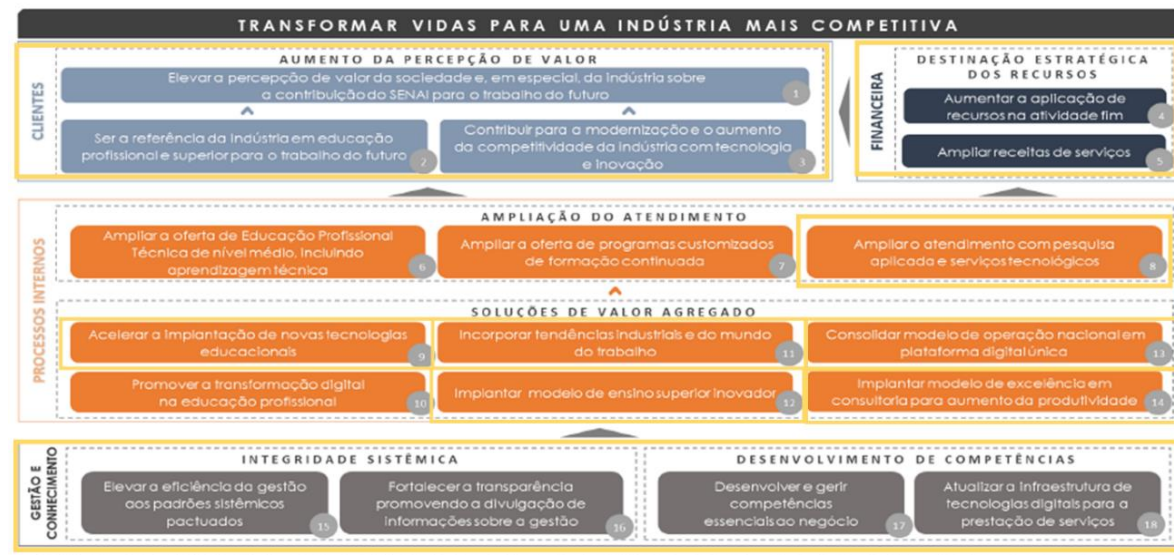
TRANSFORMAR VIDAS PARA UMA INDÚSTRIA MAIS COMPETITIVA

CLIENTES

AUMENTO DA PERCEPÇÃO DE VALOR

Elevar a percepção de valor da sociedade e, em especial, da indústria sobre a contribuição do SENAI para o trabalho do futuro 1

Ser a referência da indústria em educação profissional e superior para o trabalho do futuro 2

Contribuir para a modernização e o aumento da competitividade da indústria com tecnologia e inovação 3

FINANCEIRA

DESTINAÇÃO ESTRATÉGICA DOS RECURSOS

Aumentar a aplicação de recursos na atividade fim 4

Ampliar receitas de serviços 5

PROCESSOS INTERNOS

AMPLIAÇÃO DO ATENDIMENTO

Ampliar a oferta de Educação Profissional Técnica de nível médio, incluindo aprendizagem técnica 6

Ampliar a oferta de programas customizados de formação continuada 7

Ampliar o atendimento com pesquisa aplicada e serviços tecnológicos 8

SOLUÇÕES DE VALOR AGREGADO

Acelerar a implantação de novas tecnologias educacionais 9

Incorporar tendências industriais e do mundo do trabalho 11

Consolidar modelo de operação nacional em plataforma digital única 13

Promover a transformação digital na educação profissional 10

Implantar modelo de ensino superior inovador 12

Implantar modelo de excelência em consultoria para aumento da produtividade 14

GESTÃO E CONHECIMENTO

INTEGRIDADE SISTÊMICA

Elevar a eficiência da gestão aos padrões sistêmicos pactuados 15

Fortalecer a transparência promovendo a divulgação de informações sobre a gestão 16

DESENVOLVIMENTO DE COMPETÊNCIAS

Desenvolver e gerir competências essenciais ao negócio 17

Atualizar a infraestrutura de tecnologias digitais para a prestação de serviços 18